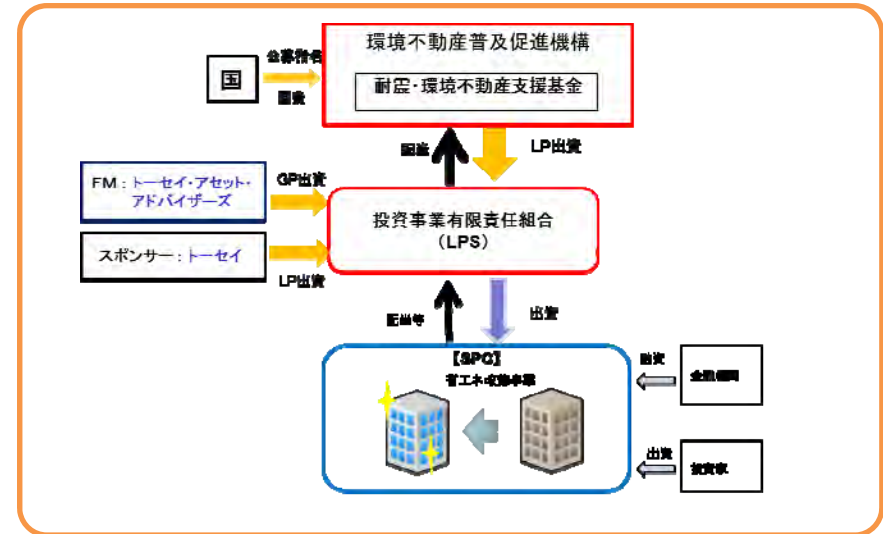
環境不動産普及促進機構

耐震・環境不動産支援基金

国

公募・指名

出資

配当

LP出資

FM：トーセイ・アセット・アドバイザーズ

GP出資

スポンサー：トーセイ

LP出資

投資事業有限責任組合
（LPS）

配当等

出資

【SPC】

省エネ改修事業

出資

金融機関

出資

投資家